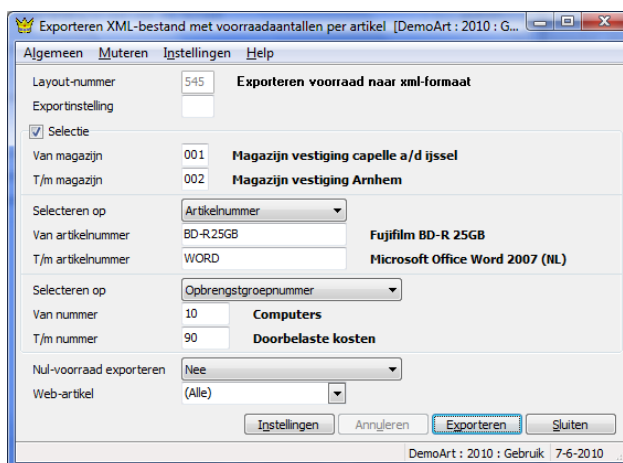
Exporteren XML-bestand met voorraadaantallen per artikel [DemoArt : 2010 : G...

Algemeen Muteren Instellingen Help

Layout-nummer 545 Exporteren voorraad naar xml-formaat
Exportinstelling

Selectie
Van magazijn 001 Magazijn vestiging capelle a/d ijssel
T/m magazijn 002 Magazijn vestiging Arnhem

Selecteren op Artikelnummer
Van artikelnummer BD-R25GB Fujifilm BD-R 25GB
T/m artikelnummer WORD Microsoft Office Word 2007 (NL)

Selecteren op Opbrengstgroepnummer
Van nummer 10 Computers
T/m nummer 90 Doorbelaste kosten

Nul-voorraad exporteren Nee
Web-artikel (Alle)

Instellingen Annuleren Exporteren Sluiten

DemoArt : 2010 : Gebruik 7-6-2010